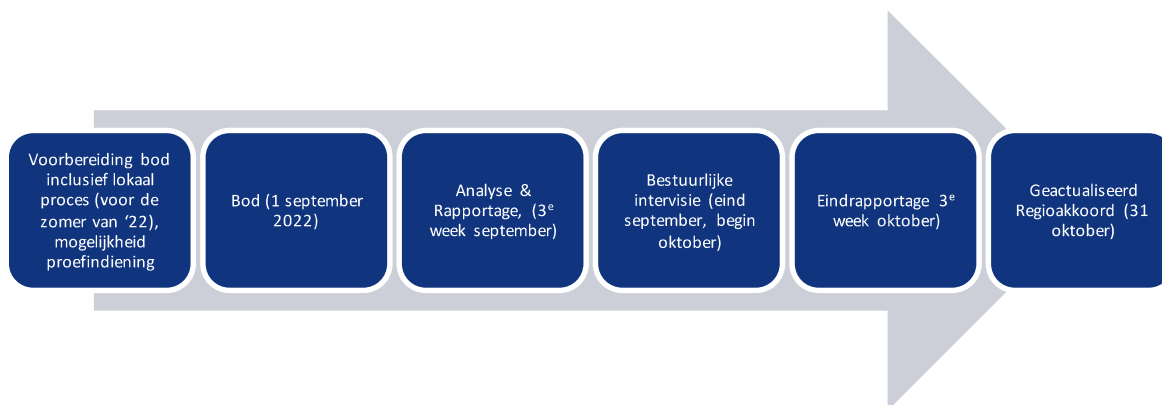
Voorbereiding bod inclusief lokaal proces (voor de zomer van '22), mogelijkheid proefindiening

Bod (1 september 2022)

Analyse & Rapportage, (3$^{e}$ week september)

Bestuurlijke intervisie (eind september, begin oktober)

Eindrapportage 3$^{e}$ week oktober)

Geactualiseerd Regioakkoord (31 oktober)